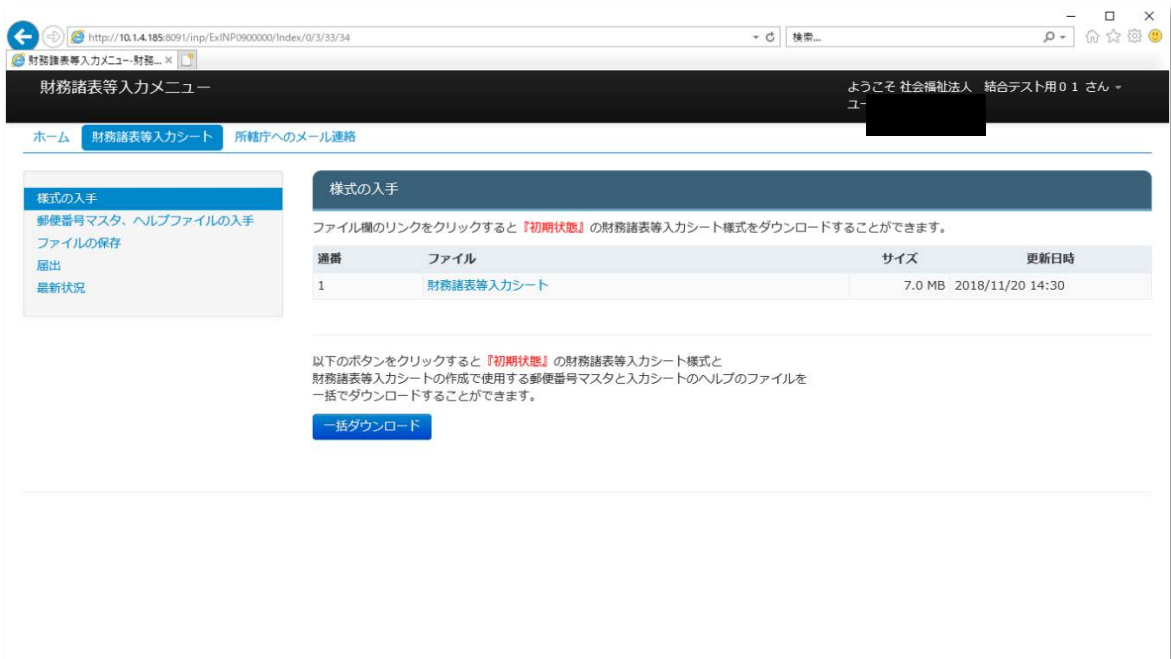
http://10.1.4.185:8091/inp/ExINP0900000/Index/0/3/33/34
検索...
財務諸表等入力メニュー-財務... ×

財務諸表等入力メニュー
ようこそ 社会福祉法人 結合テスト用０１ さん
ユー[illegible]

ホーム 財務諸表等入力シート 所轄庁へのメール連絡

様式の入手
郵便番号マスタ、ヘルプファイルの入手
ファイルの保存
届出
最新状況

様式の入手

ファイル欄のリンクをクリックすると『初期状態』の財務諸表等入力シート様式をダウンロードすることができます。

| 通番 | ファイル | サイズ | 更新日時 |
|---|---|---|---|
| 1 | 財務諸表等入力シート | 7.0 MB | 2018/11/20 14:30 |

以下のボタンをクリックすると『初期状態』の財務諸表等入力シート様式と財務諸表等入力シートの作成で使用する郵便番号マスタと入力シートのヘルプのファイルを一括でダウンロードすることができます。

一括ダウンロード